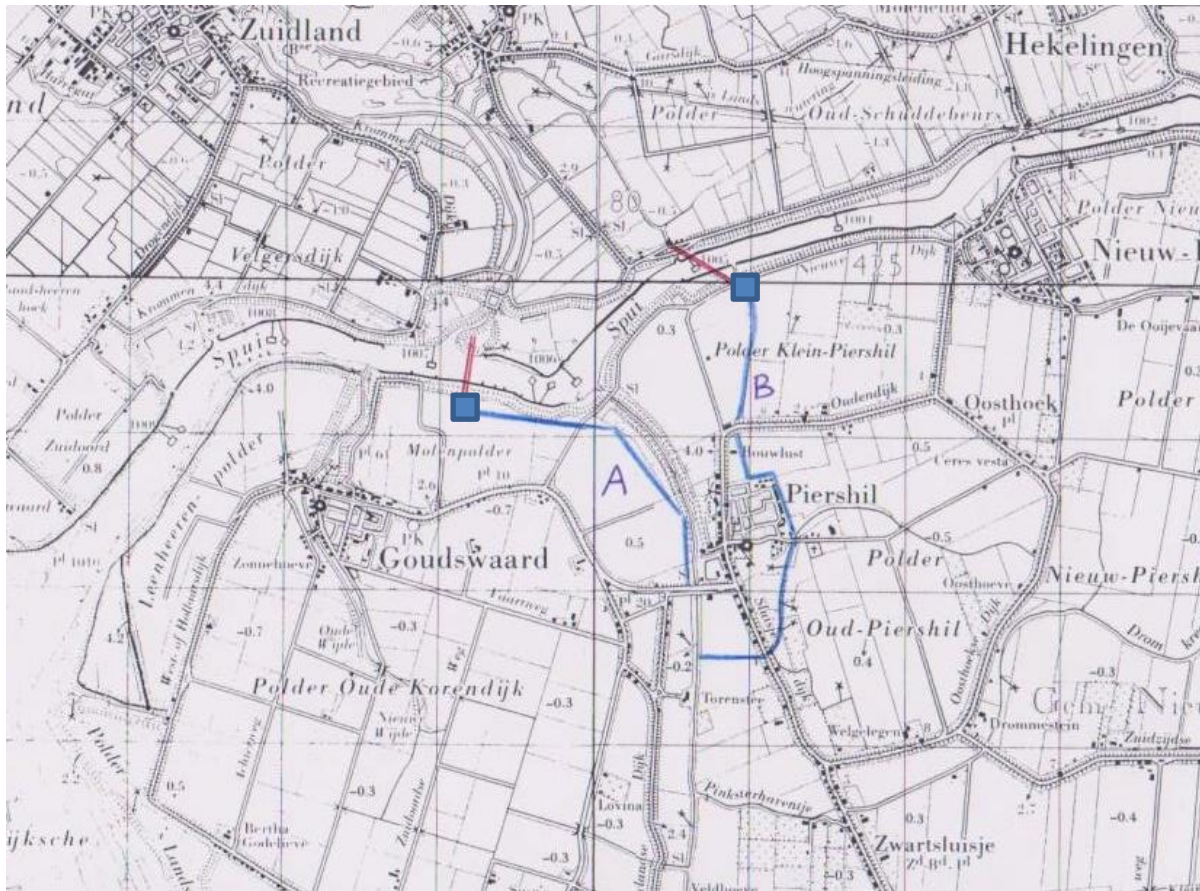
Zuidland
Hekelingen
Recreatiegebied
PK
Polder
Oud-Schuddebeurs
Hoogspanningsleiding
Polder
80
1001
Polder Nieuw
Nieuw-
Velgersdijk
425
Krommen
dijk
Dijk
Spui
Spui
0.3
-0.3
De Ooijevaar
Polder Klein-Piershil
B
Oudendijk
Oosthoek
Polder
Polder
Zuidoord
0.8
4.0
Molenpolder
Piershil
A
4.0
Houwlust
0.5
Ceres vesta
Goudswaard
0.5
-0.7
Polder
-0.5
Nieuw-Piersh
Oud-Piershil
0.4
-0.3
-0.7
-0.3
-0.2
Polder Oude Korendijk
-0.3
Torensteé
Welgelegen
Drommestein
Zuidzijde
0.5
-0.3
Bertha
Lovina
-0.3
Pinksterhavenje
0.3
-0.4
Zwartsluisje
-0.3
ijksche
Polder